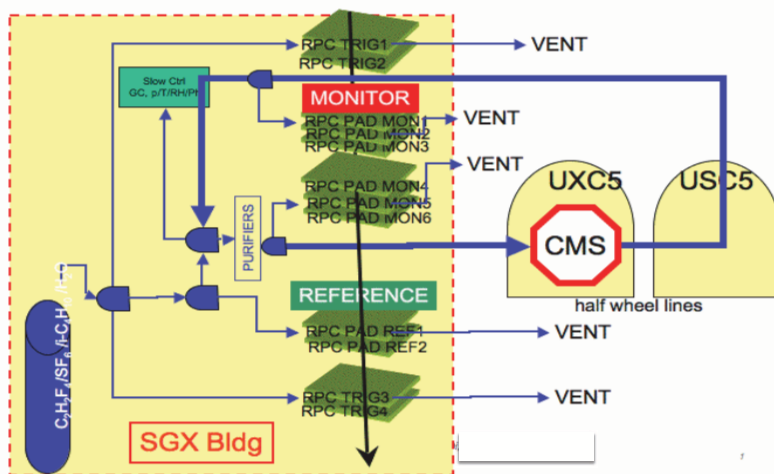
RPC TRIG1
RPC TRIG2
VENT
Slow Ctrl
GC, p/T/RH/Pl
MONITOR
RPC PAD MON1
RPC PAD MON2
RPC PAD MON3
VENT
RPC PAD MON4
RPC PAD MON5
RPC PAD MON6
VENT
UXC5
USC5
PURIFIERS
CMS
$C_2H_2F_4/SF_6/i\text{-}C_4H_{10}/H_2O$
REFERENCE
half wheel lines
RPC PAD REF1
RPC PAD REF2
VENT
RPC TRIG3
RPC TRIG4
VENT
SGX Bldg